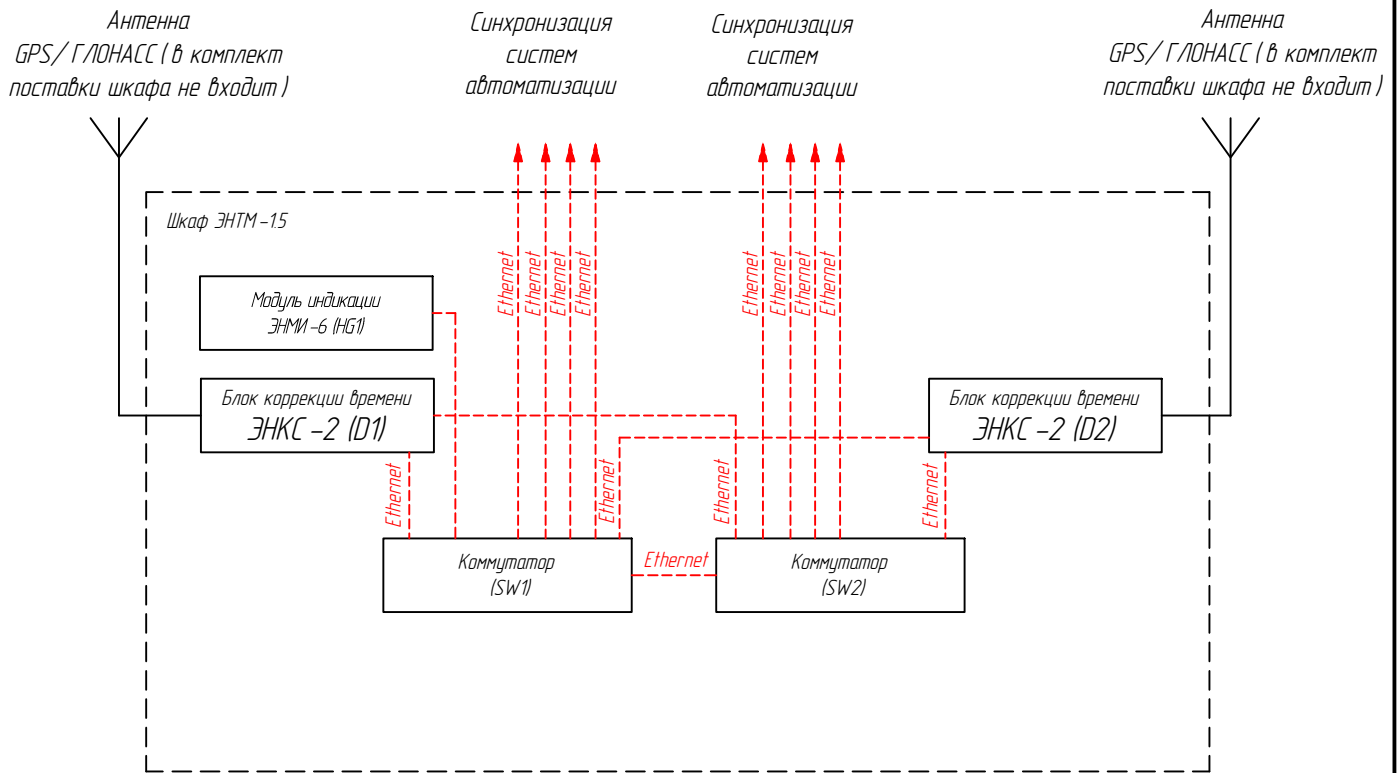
Антенна GPS/ ГЛОНАСС ( в комплект поставки шкафа не входит )

Синхронизация систем автоматизации

Синхронизация систем автоматизации

Антенна GPS/ ГЛОНАСС ( в комплект поставки шкафа не входит )

Шкаф ЭНТМ-1.5

Ethernet Ethernet Ethernet Ethernet

Ethernet Ethernet Ethernet Ethernet

Модуль индикации ЭНМИ-6 (HG1)

Блок коррекции времени ЭНКС-2 (D1)

Блок коррекции времени ЭНКС-2 (D2)

Ethernet

Ethernet

Ethernet

Ethernet

Коммутатор (SW1)

Ethernet

Коммутатор (SW2)